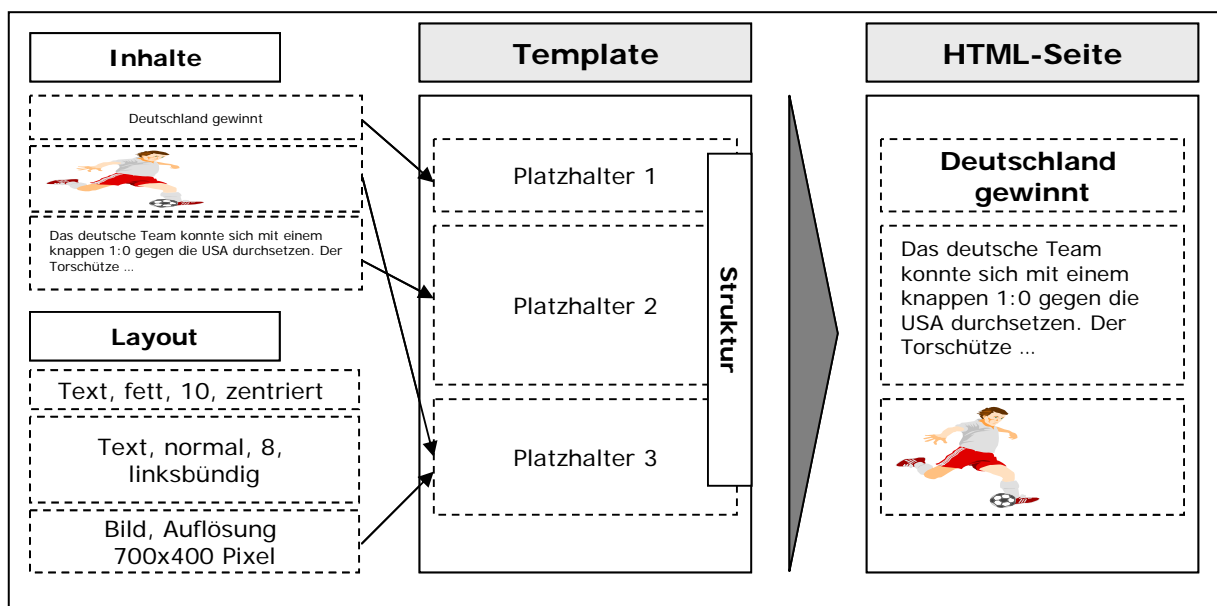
Inhalte

Deutschland gewinnt

Das deutsche Team konnte sich mit einem knappen 1:0 gegen die USA durchsetzen. Der Torschütze …

Layout

Text, fett, 10, zentriert

Text, normal, 8, linksbündig

Bild, Auflösung 700x400 Pixel

Template

Platzhalter 1

Platzhalter 2

Platzhalter 3

Struktur

HTML-Seite

Deutschland gewinnt

Das deutsche Team konnte sich mit einem knappen 1:0 gegen die USA durchsetzen. Der Torschütze …